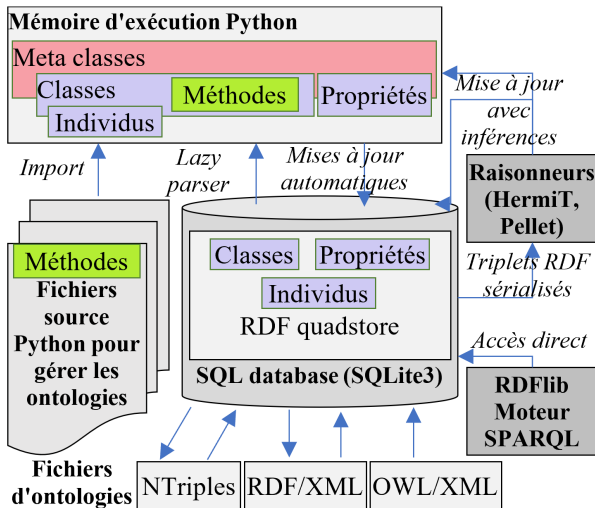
Mémoire d'exécution Python

Meta classes

Classes

Méthodes

Propriétés

Individus

Mise à jour avec inférences

Import

Lazy parser

Mises à jour automatiques

Raisonneurs (HermiT, Pellet)

Méthodes

Fichiers source Python pour gérer les ontologies

Classes

Propriétés

Individus

RDF quadstore

Triplets RDF sérialisés

Accès direct

SQL database (SQLite3)

RDFlib Moteur SPARQL

Fichiers d'ontologies

NTriples

RDF/XML

OWL/XML